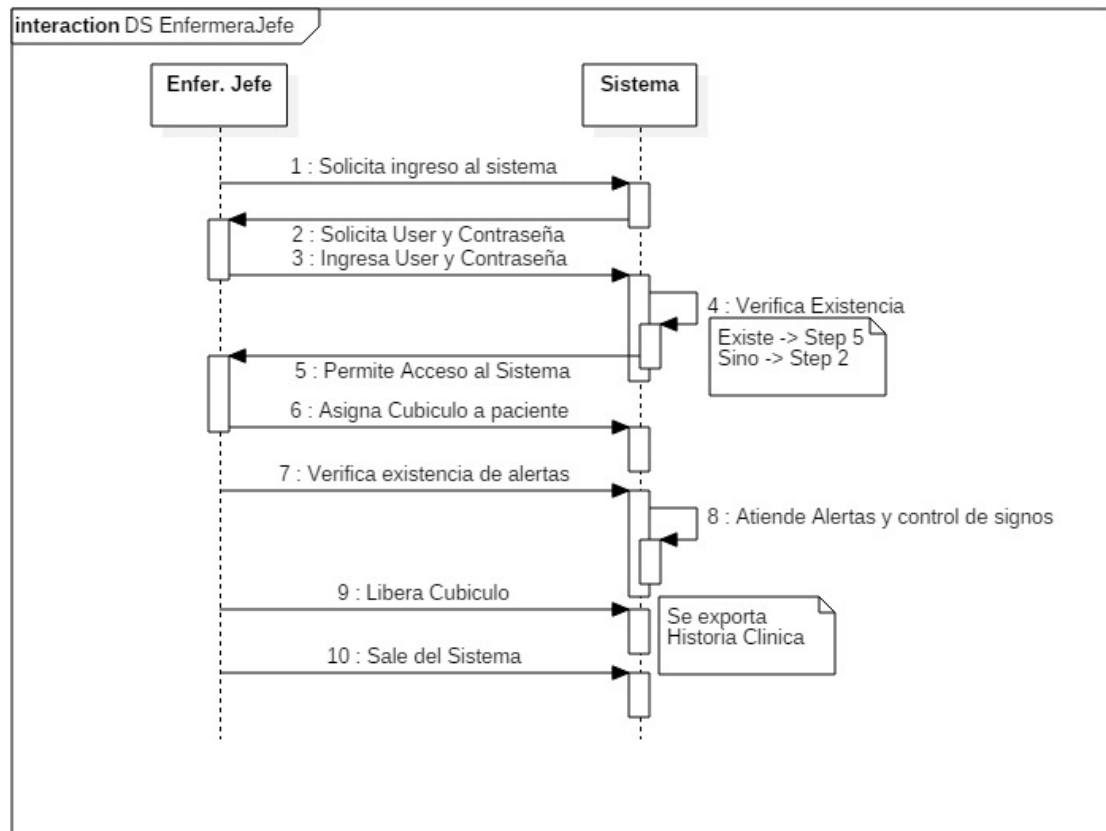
interaction DS EnfermeraJefe

Enfer. Jefe

Sistema

1 : Solicita ingreso al sistema

2 : Solicita User y Contraseña

3 : Ingresa User y Contraseña

4 : Verifica Existencia

Existe -> Step 5
Sino -> Step 2

5 : Permite Acceso al Sistema

6 : Asigna Cubiculo a paciente

7 : Verifica existencia de alertas

8 : Atiende Alertas y control de signos

9 : Libera Cubiculo

Se exporta
Historia Clinica

10 : Sale del Sistema